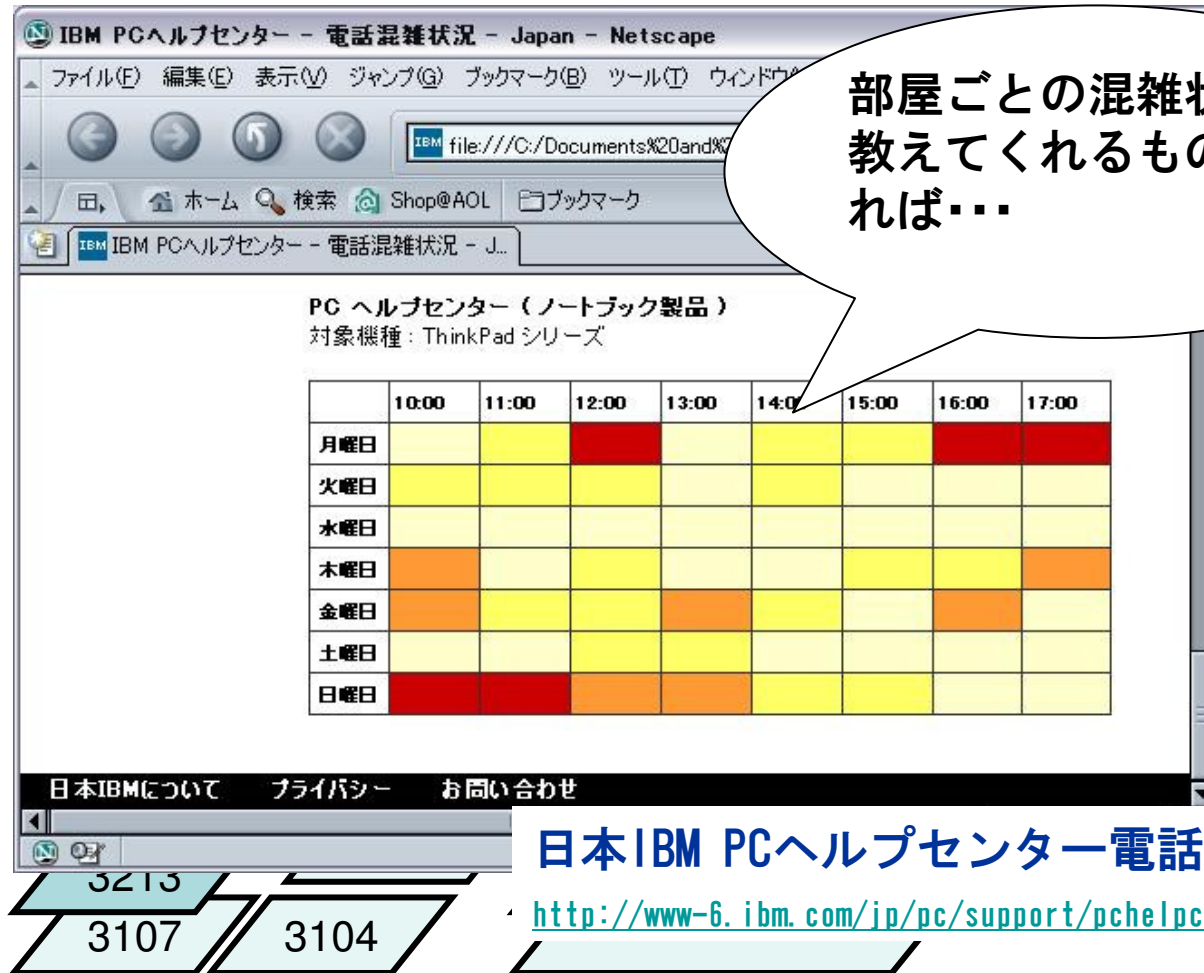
IBM PCヘルプセンター - 電話混雑状況 - Japan - Netscape

ファイル(F) 編集(E) 表示(V) ジャンプ(G) ブックマーク(B) ツール(T) ウィンドウ

file:///C:/Documents%20and%2

ホーム 検索 Shop@AOL ブックマーク

IBM PCヘルプセンター - 電話混雑状況 - J...

部屋ごとの混雑
教えてくれるもの
れば・・・

PC ヘルプセンター（ノートブック製品）
対象機種：ThinkPad シリーズ

| | 10:00 | 11:00 | 12:00 | 13:00 | 14:0 | 15:00 | 16:00 | 17:00 |
|---|---|---|---|---|---|---|---|---|
| 月曜日 | | | | | | | | |
| 火曜日 | | | | | | | | |
| 水曜日 | | | | | | | | |
| 木曜日 | | | | | | | | |
| 金曜日 | | | | | | | | |
| 土曜日 | | | | | | | | |
| 日曜日 | | | | | | | | |

日本IBMについて　プライバシー　お問い合わせ

日本IBM PCヘルプセンター電話

http://www-6.ibm.com/jp/pc/support/pchelpc

3213

3107　3104